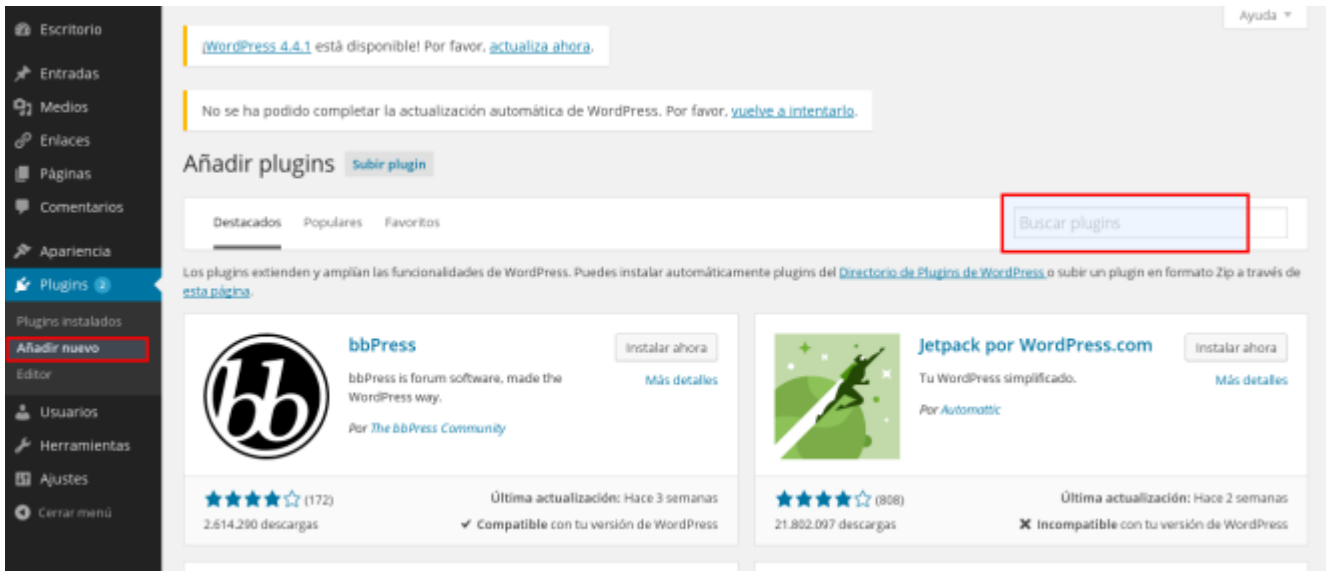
Escritorio
Entradas
Medios
Enlaces
Páginas
Comentarios
Apariencia
Plugins 2
Plugins instalados
Añadir nuevo
Editor
Usuarios
Herramientas
Ajustes
Cerrar menú

Ayuda ▾

¡WordPress 4.4.1 está disponible! Por favor, actualiza ahora.

No se ha podido completar la actualización automática de WordPress. Por favor, vuelve a intentarlo.

Añadir plugins Subir plugin

Destacados Populares Favoritos

Buscar plugins

Los plugins extienden y amplían las funcionalidades de WordPress. Puedes instalar automáticamente plugins del Directorio de Plugins de WordPress o subir un plugin en formato Zip a través de esta página.

bbPress
Instalar ahora
Más detalles
bbPress is forum software, made the WordPress way.
Por The bbPress Community
★★★★☆ (172)
2.614.290 descargas
Última actualización: Hace 3 semanas
✔ Compatible con tu versión de WordPress

Jetpack por WordPress.com
Instalar ahora
Más detalles
Tu WordPress simplificado.
Por Automattic
★★★★☆ (808)
21.802.097 descargas
Última actualización: Hace 2 semanas
✘ Incompatible con tu versión de WordPress